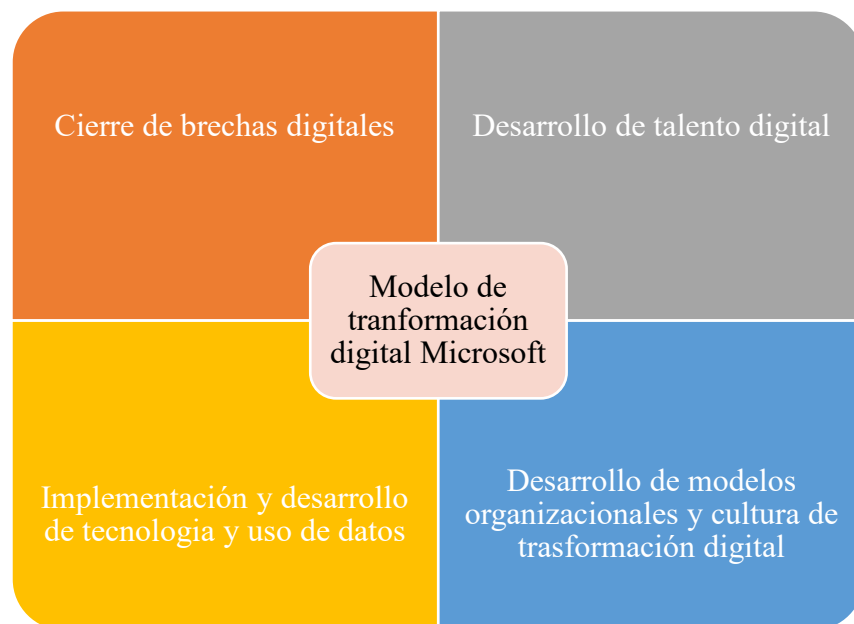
Cierre de brechas digitales

Desarrollo de talento digital

Modelo de tranformación digital Microsoft

Implementación y desarrollo de tecnologia y uso de datos

Desarrollo de modelos organizacionales y cultura de trasformación digital